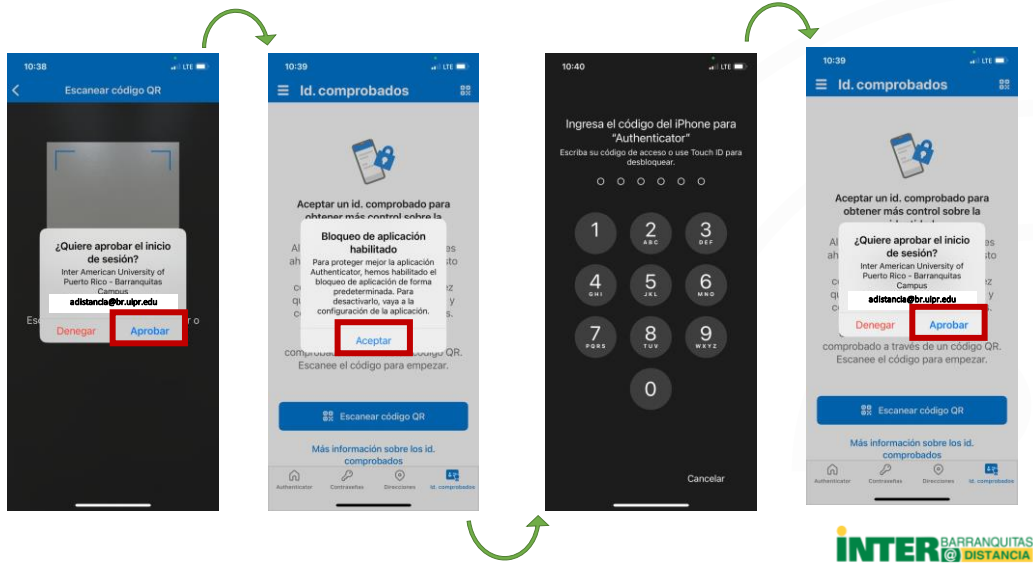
10:38 LTE

Escanear código QR

¿Quiere aprobar el inicio de sesión?

Inter American University of Puerto Rico - Barranquitas Campus

adistancia@br.uipr.edu

Denegar Aprobar

Esc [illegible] r o

10:39 LTE

Id. comprobados

Aceptar un id. comprobado para obtener más control sobre la

Bloqueo de aplicación habilitado

Para proteger mejor la aplicación Authenticator, hemos habilitado el bloqueo de aplicación de forma predeterminada. Para desactivarlo, vaya a la configuración de la aplicación.

Aceptar

comprobado a través de un código QR. Escanee el código para empezar.

Escanear código QR

Más información sobre los id. comprobados

Authenticator Contraseñas Direcciones Id. comprobados

10:40 LTE

Ingresa el código del iPhone para "Authenticator"

Escriba su código de acceso o use Touch ID para desbloquear.

1
2 ABC
3 DEF
4 GHI
5 JKL
6 MNO
7 PQRS
8 TUV
9 WXYZ
0

Cancelar

10:39 LTE

Id. comprobados

Aceptar un id. comprobado para obtener más control sobre la

¿Quiere aprobar el inicio de sesión?

Inter American University of Puerto Rico - Barranquitas Campus

adistancia@br.uipr.edu

Denegar Aprobar

comprobado a través de un código QR. Escanee el código para empezar.

Escanear código QR

Más información sobre los id. comprobados

Authenticator Contraseñas Direcciones Id. comprobados

INTER BARRANQUITAS @ DISTANCIA